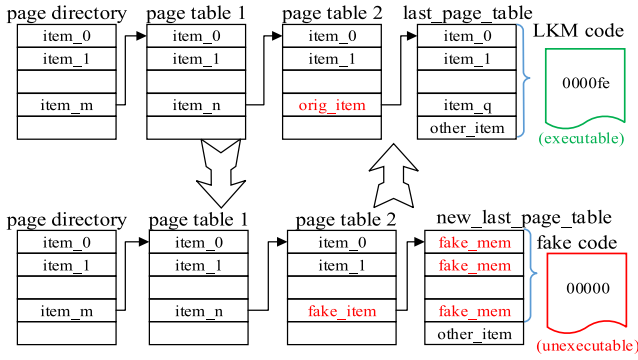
page directory
item_0
item_1
item_m

page table 1
item_0
item_1
item_n

page table 2
item_0
item_1
orig_item

last_page_table
item_0
item_1
item_q
other_item

LKM code
0000fe
(executable)

page directory
item_0
item_1
item_m

page table 1
item_0
item_1
item_n

page table 2
item_0
item_1
fake_item

new_last_page_table
fake_mem
fake_mem
fake_mem
other_item

fake code
00000
(unexecutable)